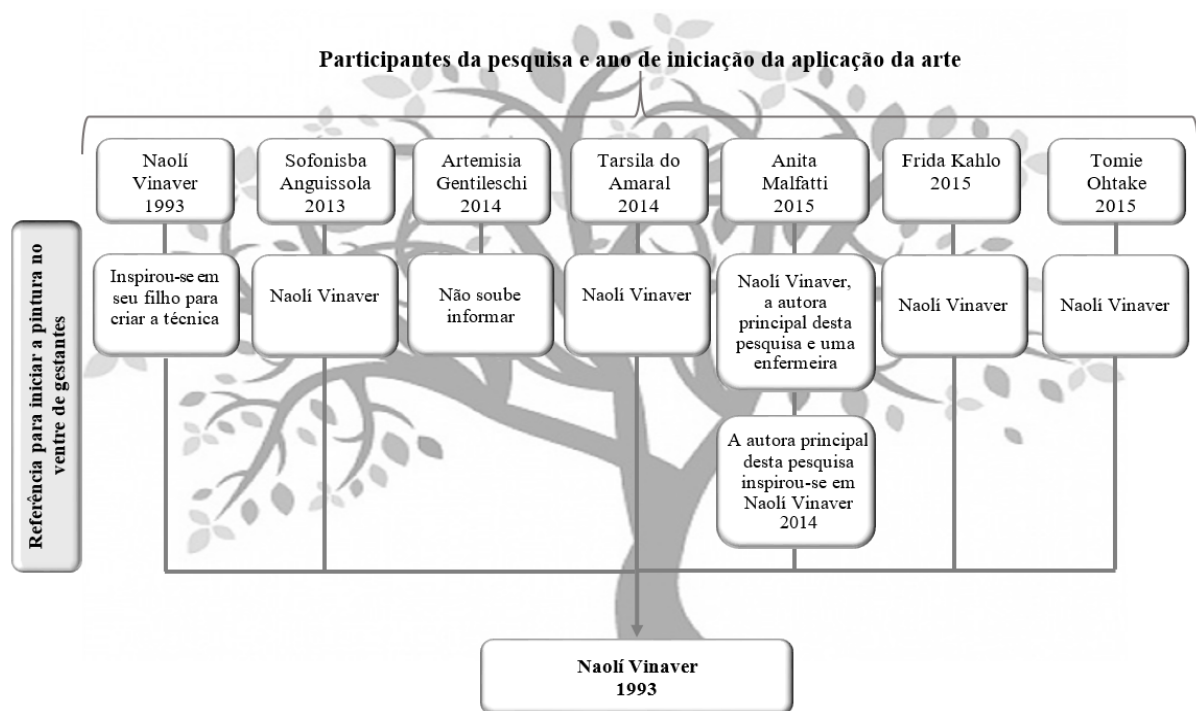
Participantes da pesquisa e ano de iniciação da aplicação da arte

Naolí Vinaver 1993

Sofonisba Anguissola 2013

Artemisia Gentileschi 2014

Tarsila do Amaral 2014

Anita Malfatti 2015

Frida Kahlo 2015

Tomie Ohtake 2015

Referência para iniciar a pintura no ventre de gestantes

Inspirou-se em seu filho para criar a técnica

Naolí Vinaver

Não soube informar

Naolí Vinaver

Naolí Vinaver, a autora principal desta pesquisa e uma enfermeira

Naolí Vinaver

Naolí Vinaver

A autora principal desta pesquisa inspirou-se em Naolí Vinaver 2014

Naolí Vinaver 1993